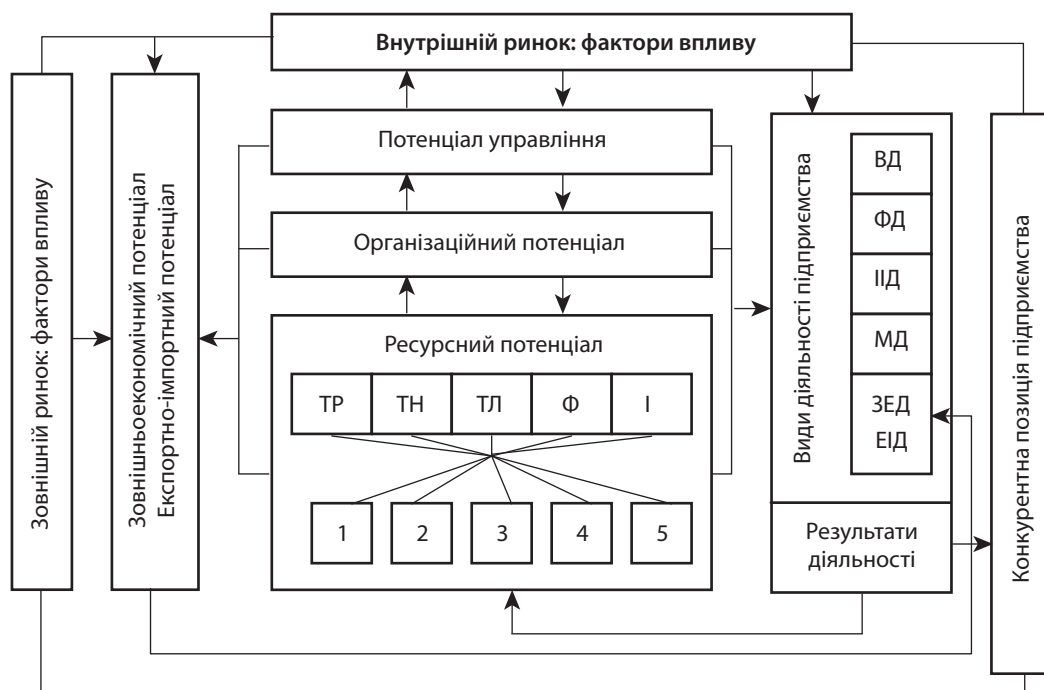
Внутрішній ринок: фактори впливу

Зовнішній ринок: фактори впливу

Зовнішньоекономічний потенціал
Експортно-імпортний потенціал

Потенціал управління

Організаційний потенціал

Ресурсний потенціал

| ТР | ТН | ТЛ | Ф | І |
|---|---|---|---|---|

| 1 | 2 | 3 | 4 | 5 |
|---|---|---|---|---|

Види діяльності підприємства

ВД
ФД
ІД
МД
ЗЕД
ЕІД

Результати діяльності

Конкурентна позиція підприємства